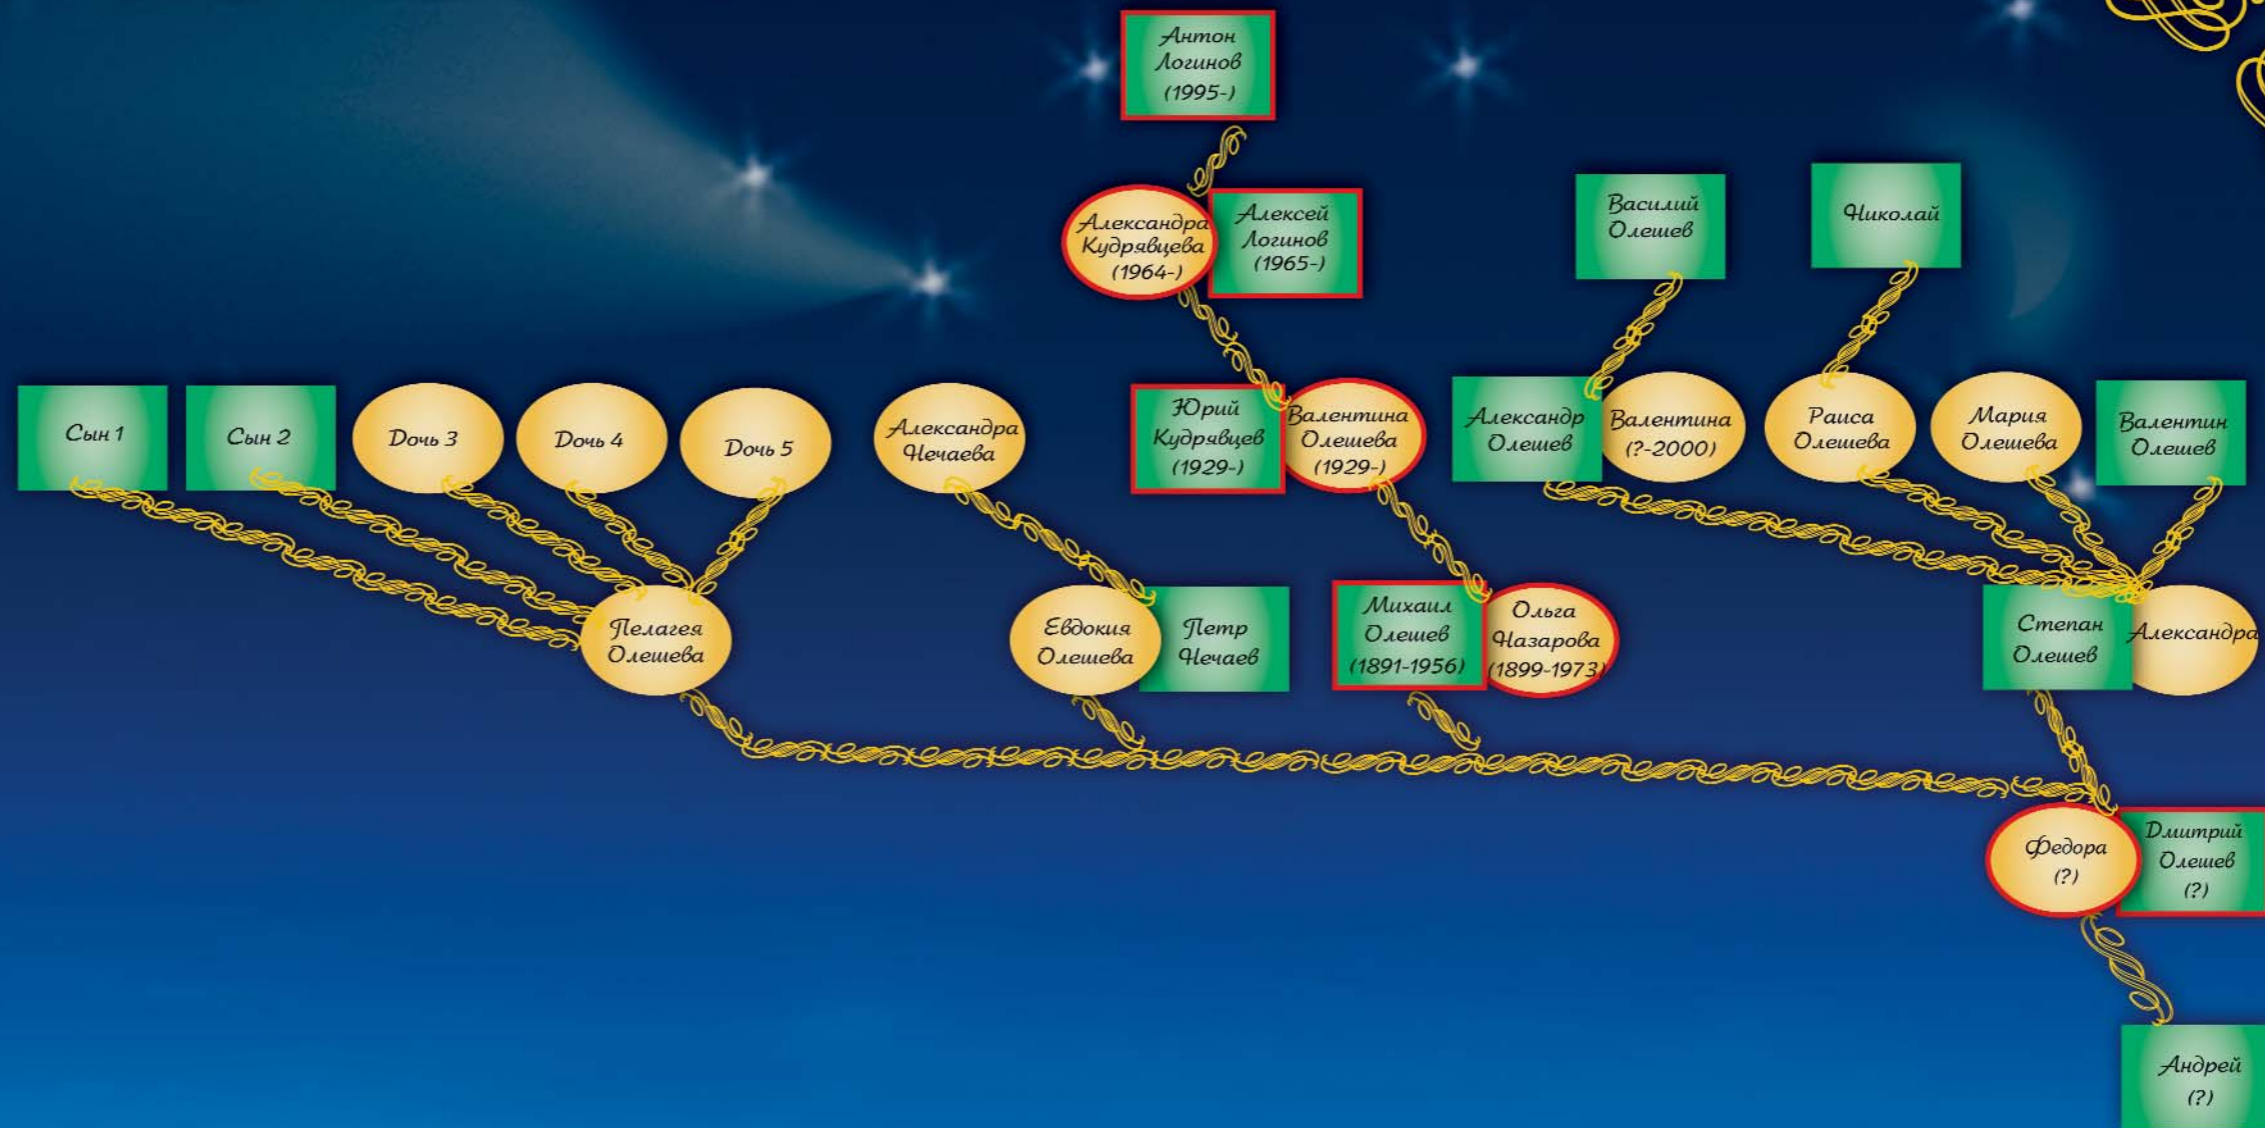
Антон Логинов (1995-)

Александра Кудрявцева (1964-)

Алексей Логинов (1965-)

Василий Олешев

Николай

Сын 1

Сын 2

Дочь 3

Дочь 4

Дочь 5

Александра Нечаева

Юрий Кудрявцев (1929-)

Валентина Олешева (1929-)

Александр Олешев

Валентина (?-2000)

Раиса Олешева

Мария Олешева

Валентин Олешев

Пелагея Олешева

Евдокия Олешева

Петр Нечаев

Михаил Олешев (1891-1956)

Ольга Назарова (1899-1973)

Степан Олешев

Александра

Федора (?)

Дмитрий Олешев (?)

Андрей (?)